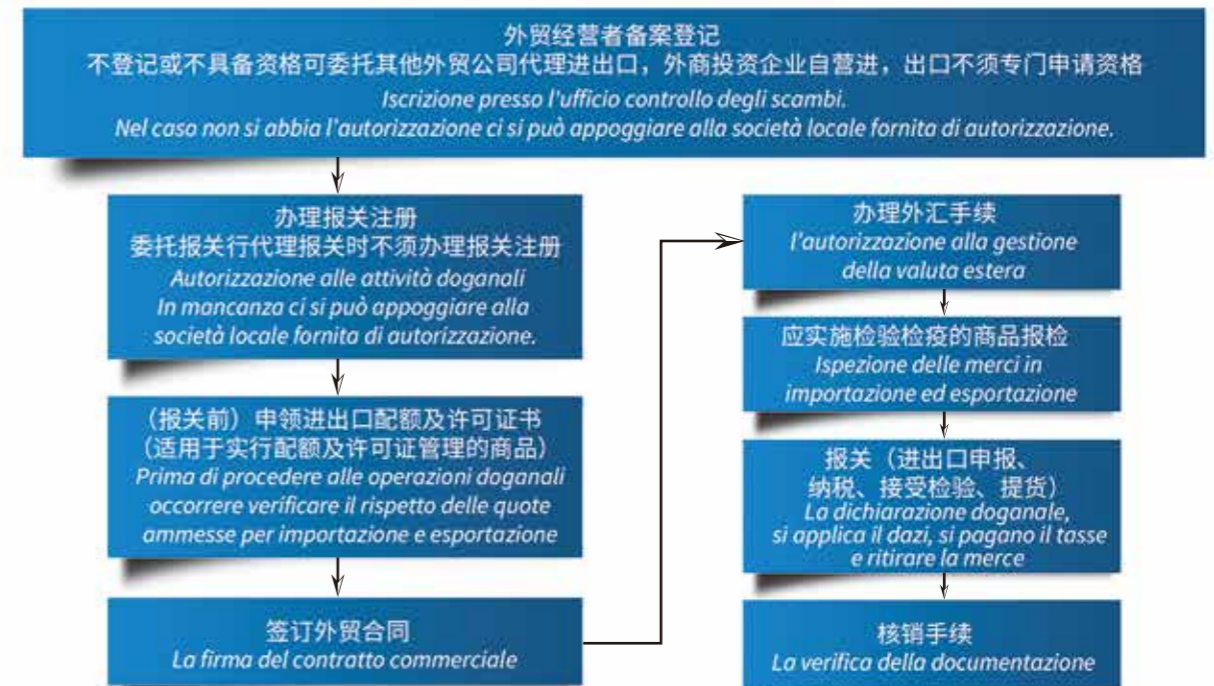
外贸经营者备案登记
不登记或不具备资格可委托其他外贸公司代理进出口，外商投资企业自营进，出口不须专门申请资格
Iscrizione presso l'ufficio controllo degli scambi.
Nel caso non si abbia l'autorizzazione ci si può appoggiare alla società locale fornita di autorizzazione.

办理报关注册
委托报关行代理报关时不须办理报关注册
Autorizzazione alle attività doganali
In mancanza ci si può appoggiare alla società locale fornita di autorizzazione.

（报关前）申领进出口配额及许可证书
（适用于实行配额及许可证管理的商品）
Prima di procedere alle operazioni doganali occorrere verificare il rispetto delle quote ammesse per importazione e esportazione

签订外贸合同
La firma del contratto commerciale

办理外汇手续
l'autorizzazione alla gestione della valuta estera

应实施检验检疫的商品报检
Ispezione delle merci in importazione ed esportazione

报关（进出口申报、纳税、接受检验、提货）
La dichiarazione doganale, si applica il dazi, si pagano il tasse e ritirare la merce

核销手续
La verifica della documentazione